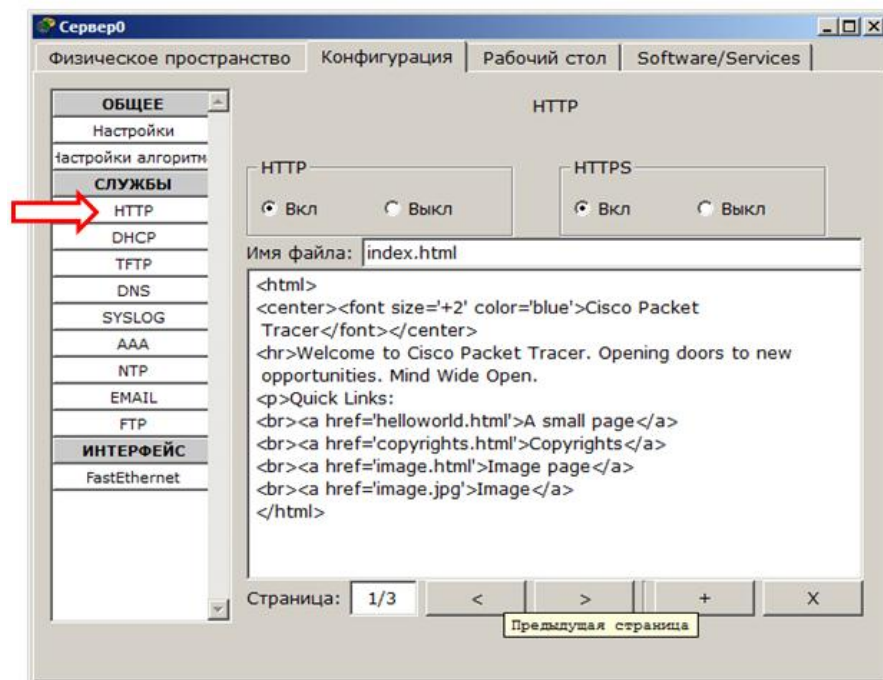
Сервер0

Физическое пространство | Конфигурация | Рабочий стол | Software/Services

ОБЩЕЕ
Настройки
Настройки алгоритм
СЛУЖБЫ
HTTP
DHCP
TFTP
DNS
SYSLOG
AAA
NTP
EMAIL
FTP
ИНТЕРФЕЙС
FastEthernet

HTTP

HTTP
Вкл Выкл

HTTPS
Вкл Выкл

Имя файла: index.html

<html>
<center><font size='+2' color='blue'>Cisco Packet Tracer</font></center>
<hr>Welcome to Cisco Packet Tracer. Opening doors to new opportunities. Mind Wide Open.
<p>Quick Links:
<br><a href='helloworld.html'>A small page</a>
<br><a href='copyrights.html'>Copyrights</a>
<br><a href='image.html'>Image page</a>
<br><a href='image.jpg'>Image</a>
</html>

Страница: 1/3 < > + X

Предыдущая страница